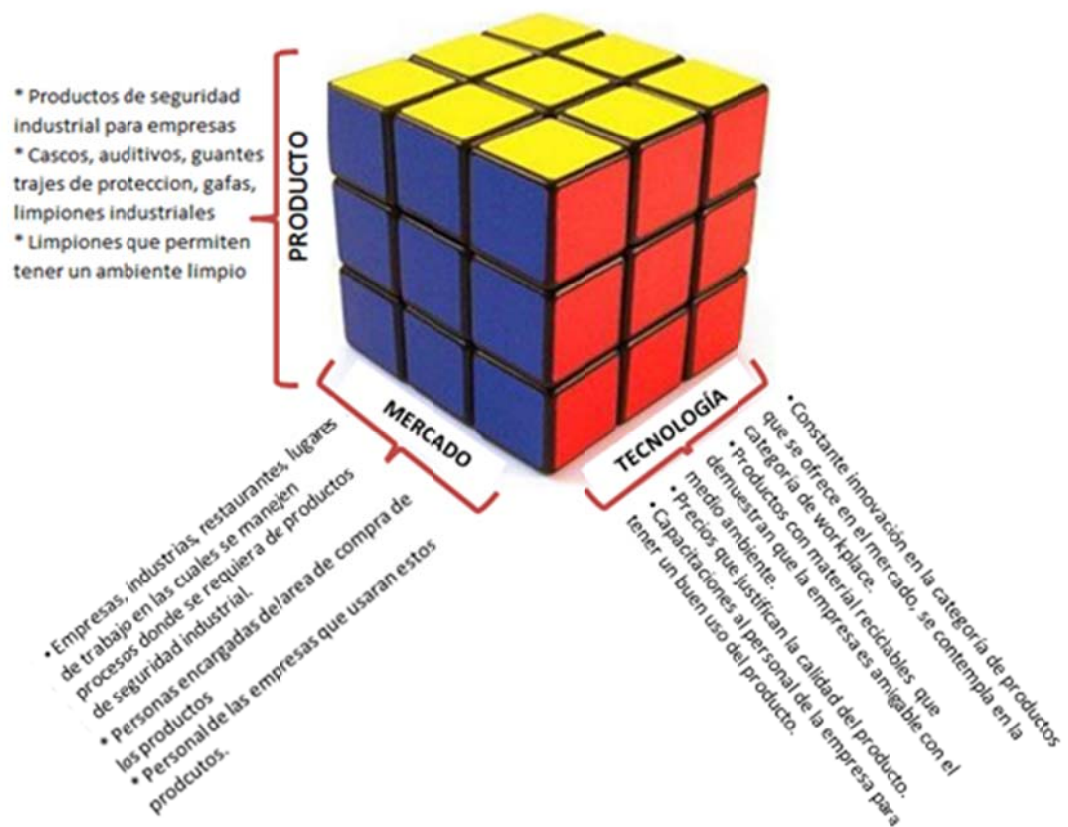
PRODUCTO

* Productos de seguridad industrial para empresas
* Cascos, auditivos, guantes trajes de proteccion, gafas, limpiones industriales
* Limpiones que permiten tener un ambiente limpio

MERCADO

• Empresas, industrias, restaurantes, lugares de trabajo en las cuales se manejen procesos donde se requiera de productos de seguridad industrial.
• Personas encargadas del area de compra de los productos
• Personal de las empresas que usaran estos prodcutos.

TECNOLOGÍA

• Constante innovación en la categoría de productos que se ofrece en el mercado, se contempla en la categoría de workplace.
• Productos con material reciclables que demuestran que la empresa es amigable con el medio ambiente.
• Precios que justifican la calidad del producto.
• Capacitaciones al personal de la empresa para tener un buen uso del producto.